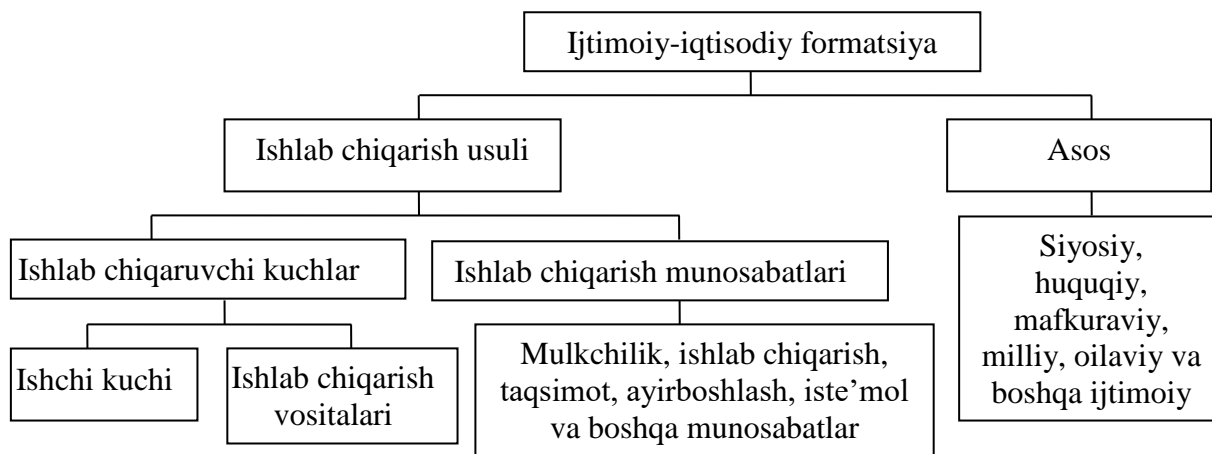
Ijtimoiy-iqtisodiy formatsiya

Ishlab chiqarish usuli

Asos

Ishlab chiqaruvchi kuchlar

Ishlab chiqarish munosabatlari

Siyosiy, huquqiy, mafkuraviy, milliy, oilaviy va boshqa ijtimoiy

Ishchi kuchi

Ishlab chiqarish vositalari

Mulkchilik, ishlab chiqarish, taqsimot, ayirboshlash, iste’mol va boshqa munosabatlar